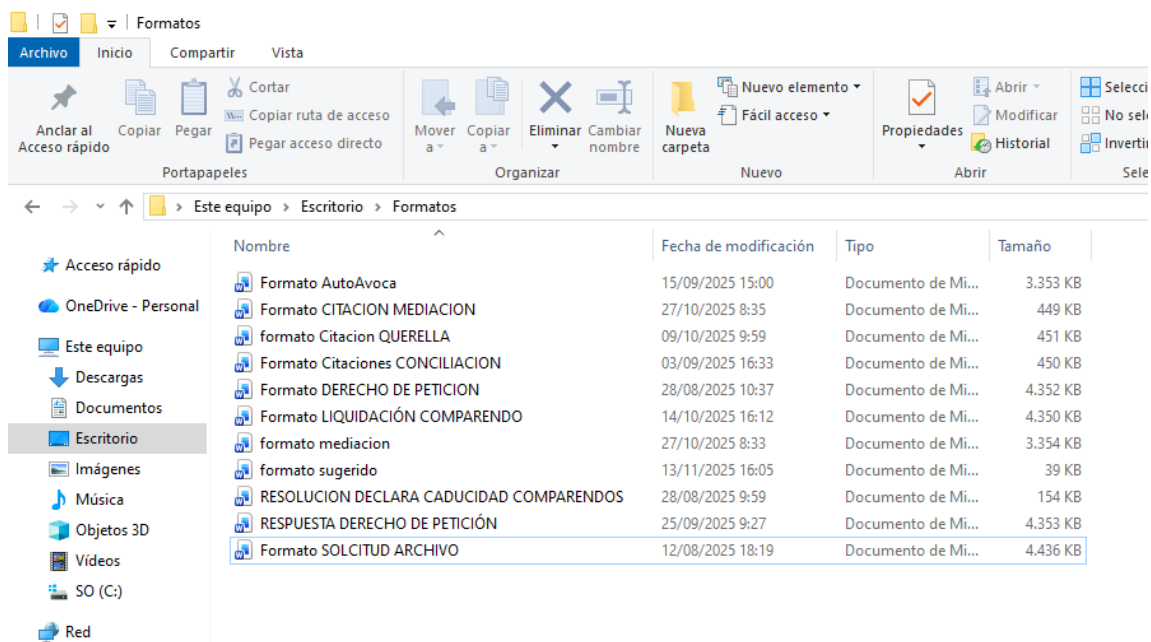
Formatos

Archivo | Inicio | Compartir | Vista

Anclar al Acceso rápido
Copiar
Pegar
Cortar
Copiar ruta de acceso
Pegar acceso directo
Portapapeles

Mover a
Copiar a
Eliminar
Cambiar nombre
Organizar

Nueva carpeta
Nuevo elemento
Fácil acceso
Nuevo

Propiedades
Abrir
Modificar
Historial
Abrir

Selecci
No sel
Invertir
Sele

Este equipo › Escritorio › Formatos

Acceso rápido
OneDrive - Personal
Este equipo
Descargas
Documentos
Escritorio
Imágenes
Música
Objetos 3D
Vídeos
SO (C:)
Red

| Nombre | Fecha de modificación | Tipo | Tamaño |
|---|---|---|---|
| Formato AutoAvoca | 15/09/2025 15:00 | Documento de Mi... | 3.353 KB |
| Formato CITACION MEDIACION | 27/10/2025 8:35 | Documento de Mi... | 449 KB |
| formato Citacion QUERELLA | 09/10/2025 9:59 | Documento de Mi... | 451 KB |
| Formato Citaciones CONCILIACION | 03/09/2025 16:33 | Documento de Mi... | 450 KB |
| Formato DERECHO DE PETICION | 28/08/2025 10:37 | Documento de Mi... | 4.352 KB |
| Formato LIQUIDACIÓN COMPARENDO | 14/10/2025 16:12 | Documento de Mi... | 4.350 KB |
| formato mediacion | 27/10/2025 8:33 | Documento de Mi... | 3.354 KB |
| formato sugerido | 13/11/2025 16:05 | Documento de Mi... | 39 KB |
| RESOLUCION DECLARA CADUCIDAD COMPARENDOS | 28/08/2025 9:59 | Documento de Mi... | 154 KB |
| RESPUESTA DERECHO DE PETICIÓN | 25/09/2025 9:27 | Documento de Mi... | 4.353 KB |
| Formato SOLCITUD ARCHIVO | 12/08/2025 18:19 | Documento de Mi... | 4.436 KB |